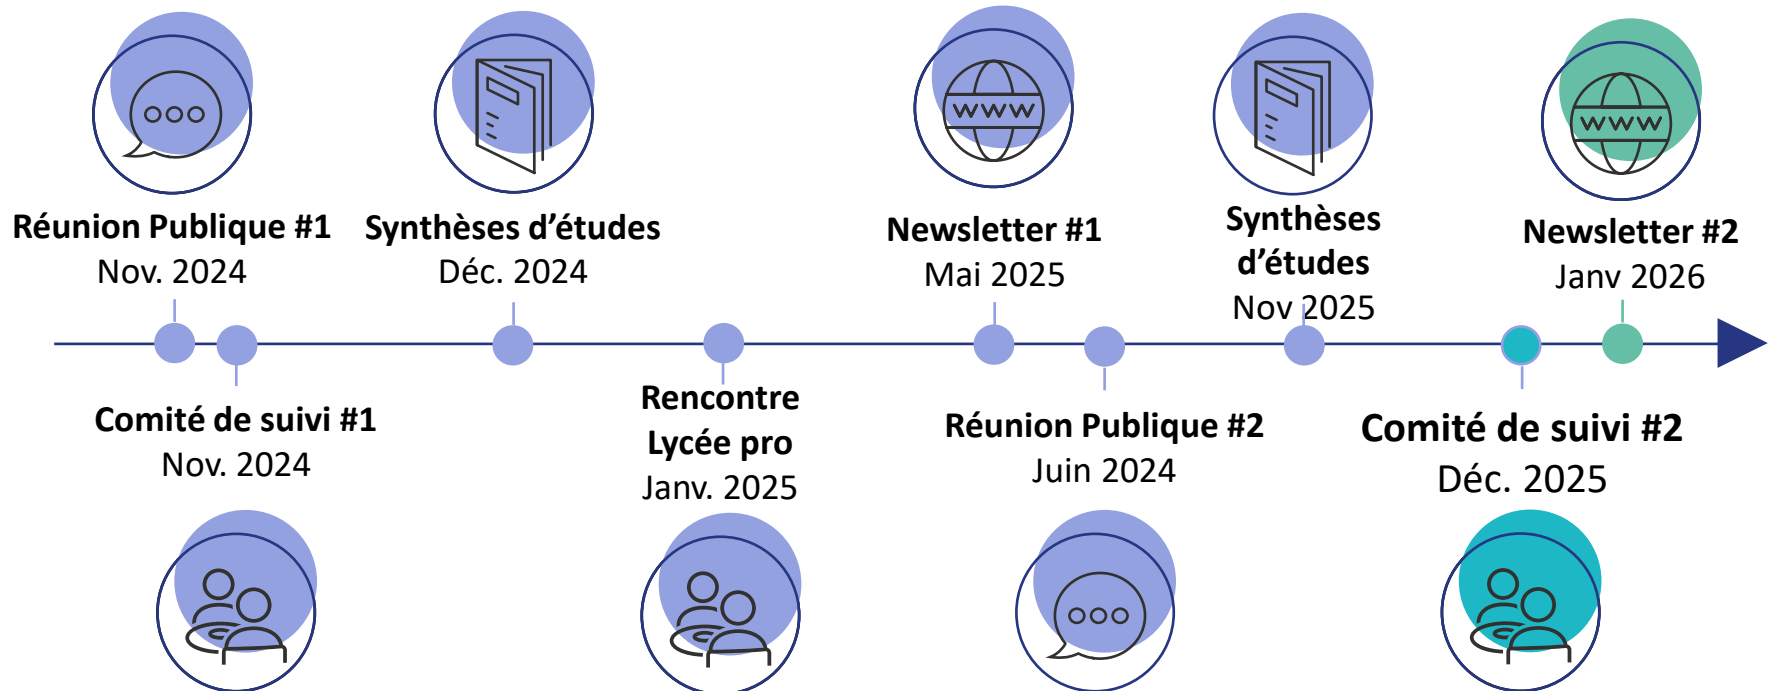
Réunion Publique #1
Nov. 2024

Synthèses d'études
Déc. 2024

Newsletter #1
Mai 2025

Synthèses d'études
Nov 2025

Newsletter #2
Janv 2026

Comité de suivi #1
Nov. 2024

Rencontre Lycée pro
Janv. 2025

Réunion Publique #2
Juin 2024

Comité de suivi #2
Déc. 2025